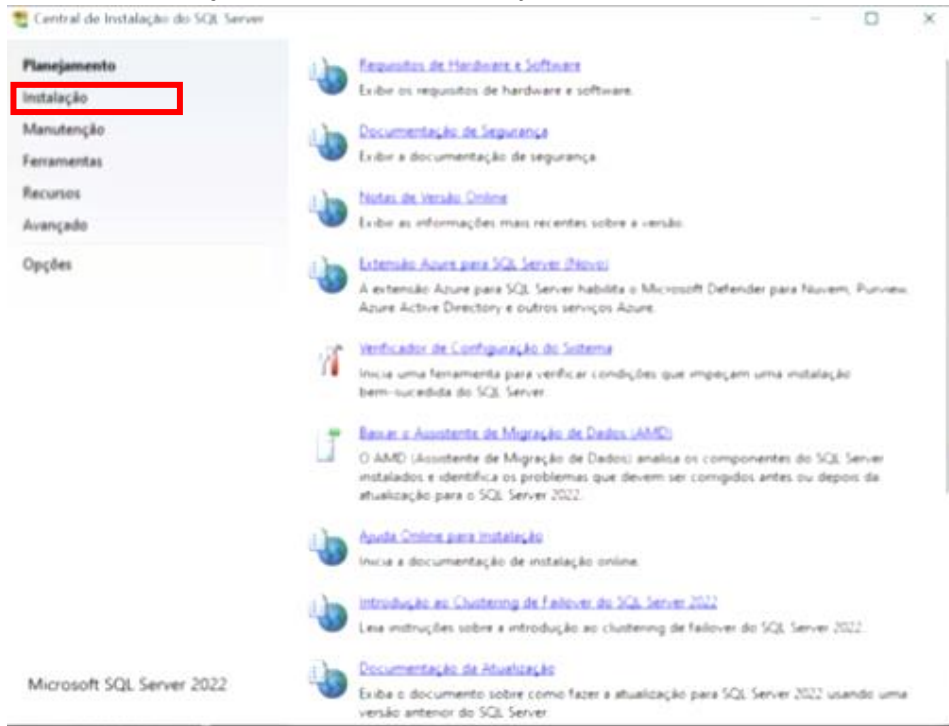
Central de Instalação do SQL Server

Planejamento
Instalação
Manutenção
Ferramentas
Recursos
Avançado
Opções

Microsoft SQL Server 2022

Requisitos de Hardware e Software
Exibir os requisitos de hardware e software.

Documentação de Segurança
Exibir a documentação de segurança.

Notas de Versão Online
Exibir as informações mais recentes sobre a versão.

Extensão Azure para SQL Server (Novo)
A extensão Azure para SQL Server habilita o Microsoft Defender para Nuvem, Purview, Azure Active Directory e outros serviços Azure.

Verificador de Configuração do Sistema
Inicia uma ferramenta para verificar condições que impeçam uma instalação bem-sucedida do SQL Server.

Baixar o Assistente de Migração de Dados (AMD)
O AMD (Assistente de Migração de Dados) analisa os componentes do SQL Server instalados e identifica os problemas que devem ser corrigidos antes ou depois da atualização para o SQL Server 2022.

Ajuda Online para Instalação
Inicia a documentação de instalação online.

Introdução ao Clustering de Failover do SQL Server 2022
Leia instruções sobre a introdução ao clustering de failover do SQL Server 2022.

Documentação da Atualização
Exiba o documento sobre como fazer a atualização para SQL Server 2022 usando uma versão anterior do SQL Server